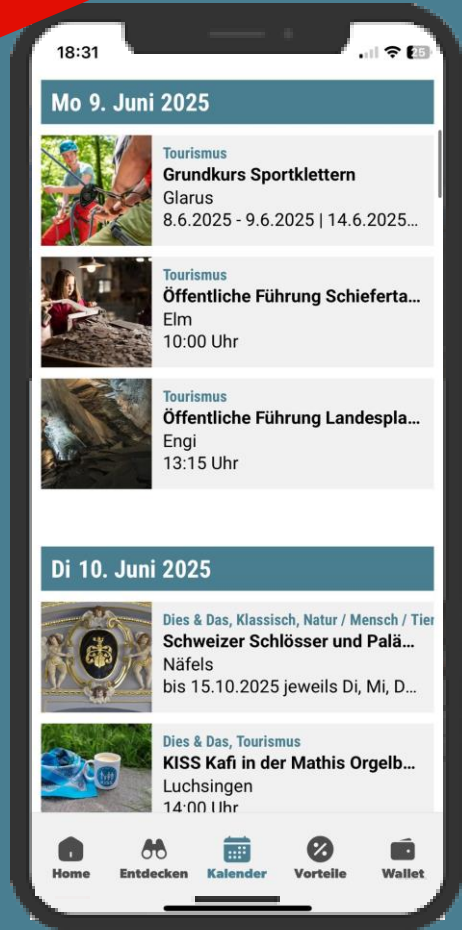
18:31

25

Mo 9. Juni 2025

Tourismus
Grundkurs Sportklettern
Glarus
8.6.2025 - 9.6.2025 | 14.6.2025...

Tourismus
Öffentliche Führung Schieferta...
Elm
10:00 Uhr

Tourismus
Öffentliche Führung Landespla...
Engi
13:15 Uhr

Di 10. Juni 2025

Dies & Das, Klassisch, Natur / Mensch / Tier
Schweizer Schlösser und Palä...
Näfels
bis 15.10.2025 jeweils Di, Mi, D...

Dies & Das, Tourismus
KISS Kafi in der Mathis Orgelb...
Luchsingen
14:00 Uhr

Home
Entdecken
Kalender
Vorteile
Wallet